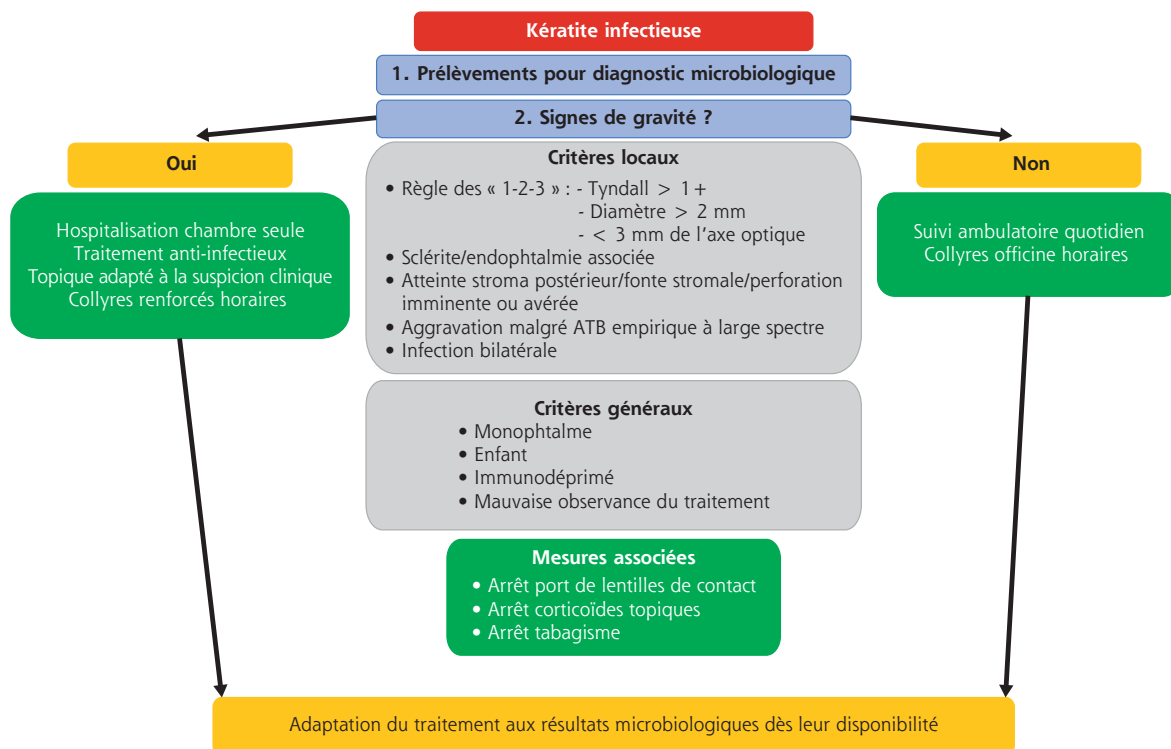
Kératite infectieuse

1. Prélèvements pour diagnostic microbiologique

2. Signes de gravité ?

Oui

Hospitalisation chambre seule
Traitement anti-infectieux
Topique adapté à la suspicion clinique
Collyres renforcés horaires

Critères locaux

• Règle des « 1-2-3 » : - Tyndall > 1 +
- Diamètre > 2 mm
- < 3 mm de l'axe optique
• Sclérite/endophtalmie associée
• Atteinte stroma postérieur/fonte stromale/perforation imminente ou avérée
• Aggravation malgré ATB empirique à large spectre
• Infection bilatérale

Critères généraux

• Monophtalme
• Enfant
• Immunodéprimé
• Mauvaise observance du traitement

Mesures associées

• Arrêt port de lentilles de contact
• Arrêt corticoïdes topiques
• Arrêt tabagisme

Non

Suivi ambulatoire quotidien
Collyres officine horaires

Adaptation du traitement aux résultats microbiologiques dès leur disponibilité